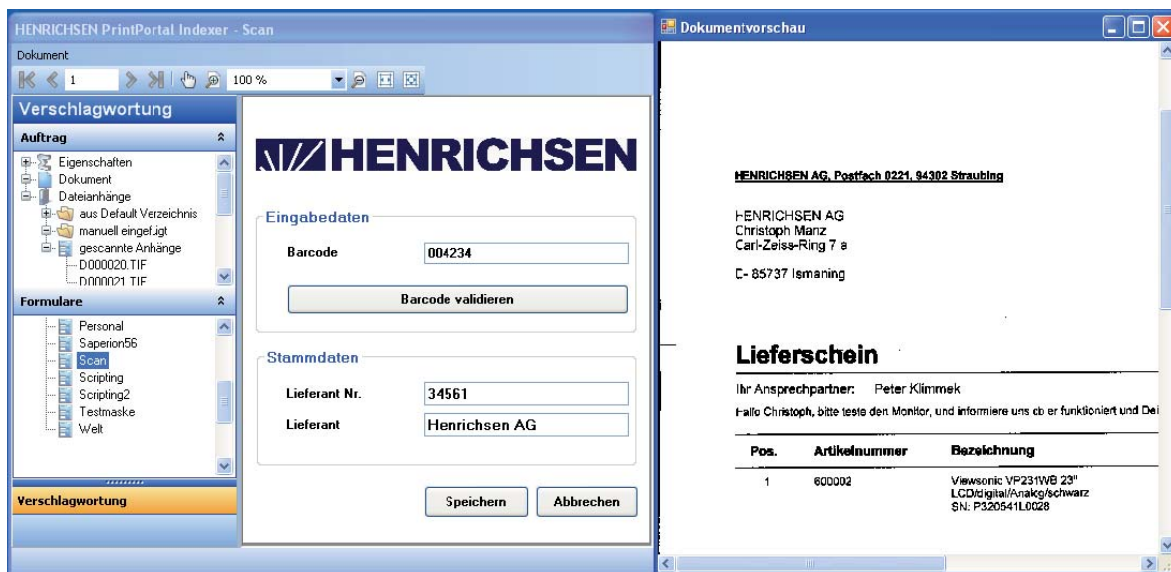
HENRICHSEN PrintPortal Indexer - Scan

Dokument

1 100 %

Verschlagwortung

Auftrag

Eigenschaften
Dokument
Dateianhänge
aus Default Verzeichnis
manuell eingef.igt
gescannte Anhänge
D000020.TIF
D000021.TIF

Formulare

Personal
Saperion56
Scan
Scripting
Scripting2
Testmaske
Welt

Verschlagwortung

HENRICHSEN

Eingabedaten

Barcode 004234

Barcode validieren

Stammdaten

Lieferant Nr. 34561

Lieferant Henrichsen AG

Speichern Abbrechen

Dokumentvorschau

HENRICHSEN AG, Postfach 0221, 94302 Straubing

HENRICHSEN AG
Christoph Manz
Carl-Zeiss-Ring 7 a

D- 85737 Ismaning

Lieferschein

Ihr Ansprechpartner: Peter Klimmek

Hallo Christoph, bitte teste den Monitor, und informiere uns ob er funktioniert und Dei

| Pos. | Artikelnummer | Bezeichnung |
|---|---|---|
| 1 | 600002 | Viewsonic VP231WB 23" LCD/digital/Analog/schwarz SN: P320541L0028 |